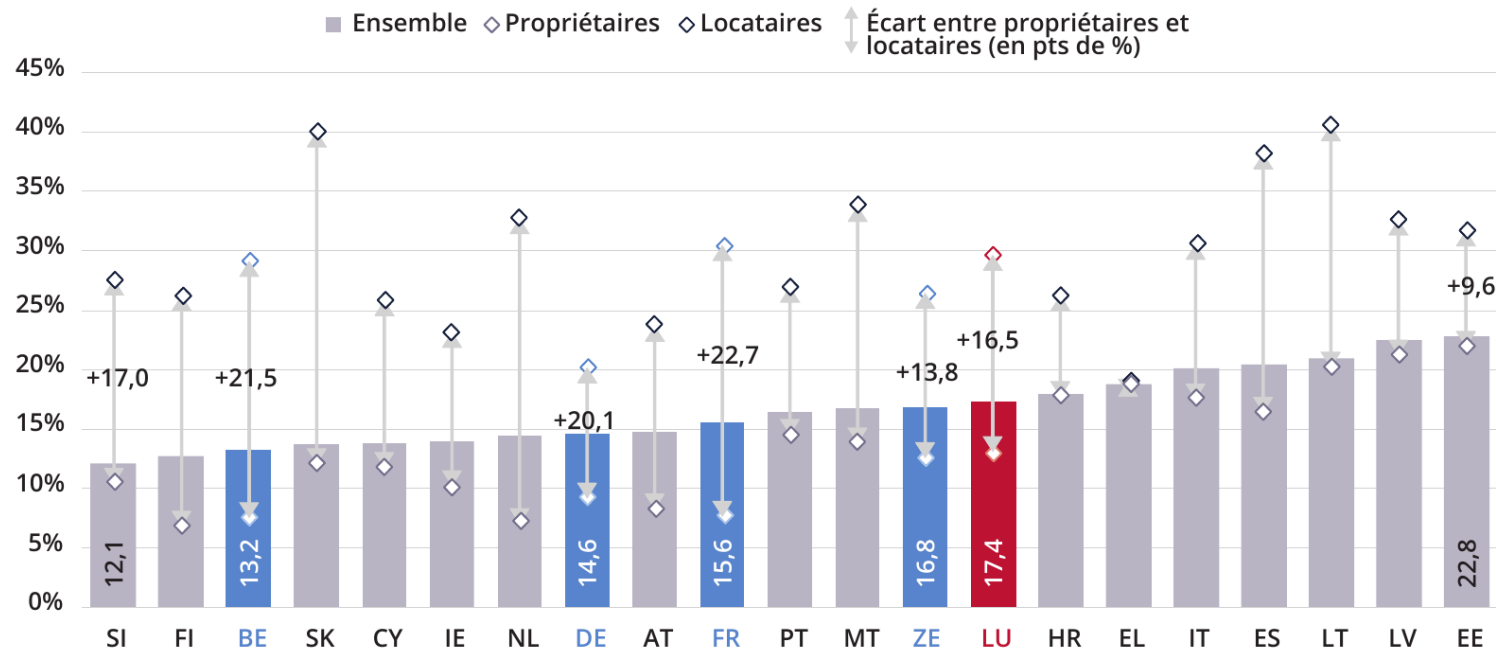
Ensemble ◇ Propriétaires ◇ Locataires ↕ Écart entre propriétaires et locataires (en pts de %)

45%
40%
35%
30%
25%
20%
15%
10%
5%
0%

+17,0
+21,5
+20,1
+22,7
+13,8
+16,5
+9,6

12,1
13,2
14,6
15,6
16,8
17,4
22,8

SI FI BE SK CY IE NL DE AT FR PT MT ZE LU HR EL IT ES LT LV EE